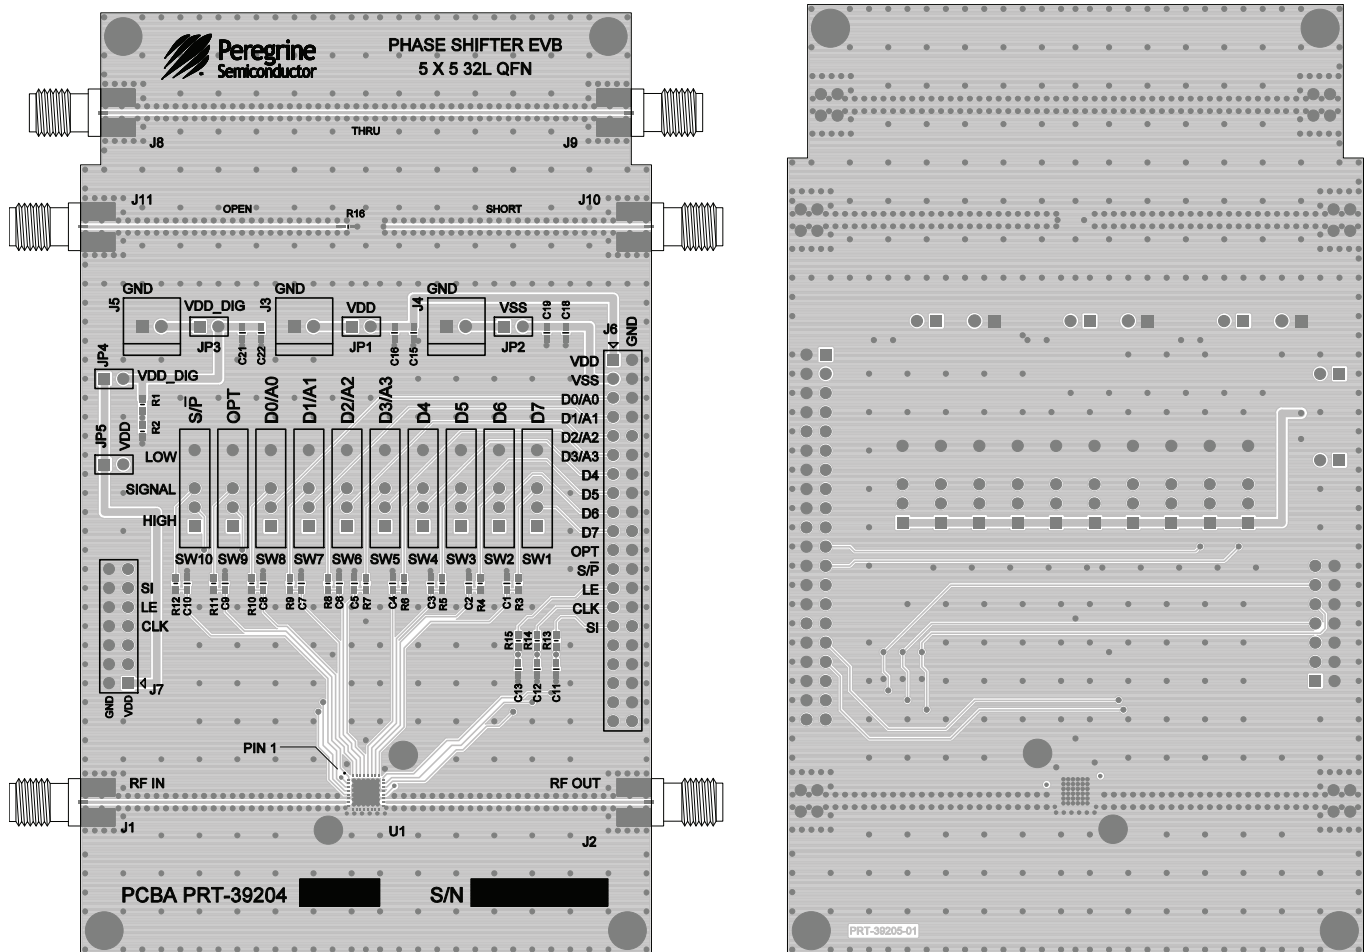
Peregrine Semiconductor

PHASE SHIFTER EVB
5 X 5 32L QFN

J8
THRU
J9

J11
OPEN
R16
SHORT
J10

J5
GND
VDD_DIG
JP3
J3
GND
VDD
JP1
J4
GND
VSS
JP2
C19
C18
J6
GND
C21
C22
C16
C15

JP4
VDD_DIG
R1
R2
JP5
VDD

VDD
VSS
D0/A0
D1/A1
D2/A2
D3/A3
D4
D5
D6
D7
OPT
S/P
LE
CLK
SI

S/P
OPT
D0/A0
D1/A1
D2/A2
D3/A3
D4
D5
D6
D7

LOW
SIGNAL
HIGH

SW10
SW9
SW8
SW7
SW6
SW5
SW4
SW3
SW2
SW1

R12
C10
R11
C9
R10
C8
R9
C7
R8
C6
C5
R7
C4
R6
C3
R5
C2
R4
C1
R3

SI
LE
CLK
J7
GND
VDD

R15
R14
R13
C13
C12
C11

PIN 1

RF IN
RF OUT
J1
U1
J2

PCBA PRT-39204
S/N

PRT-39205-01